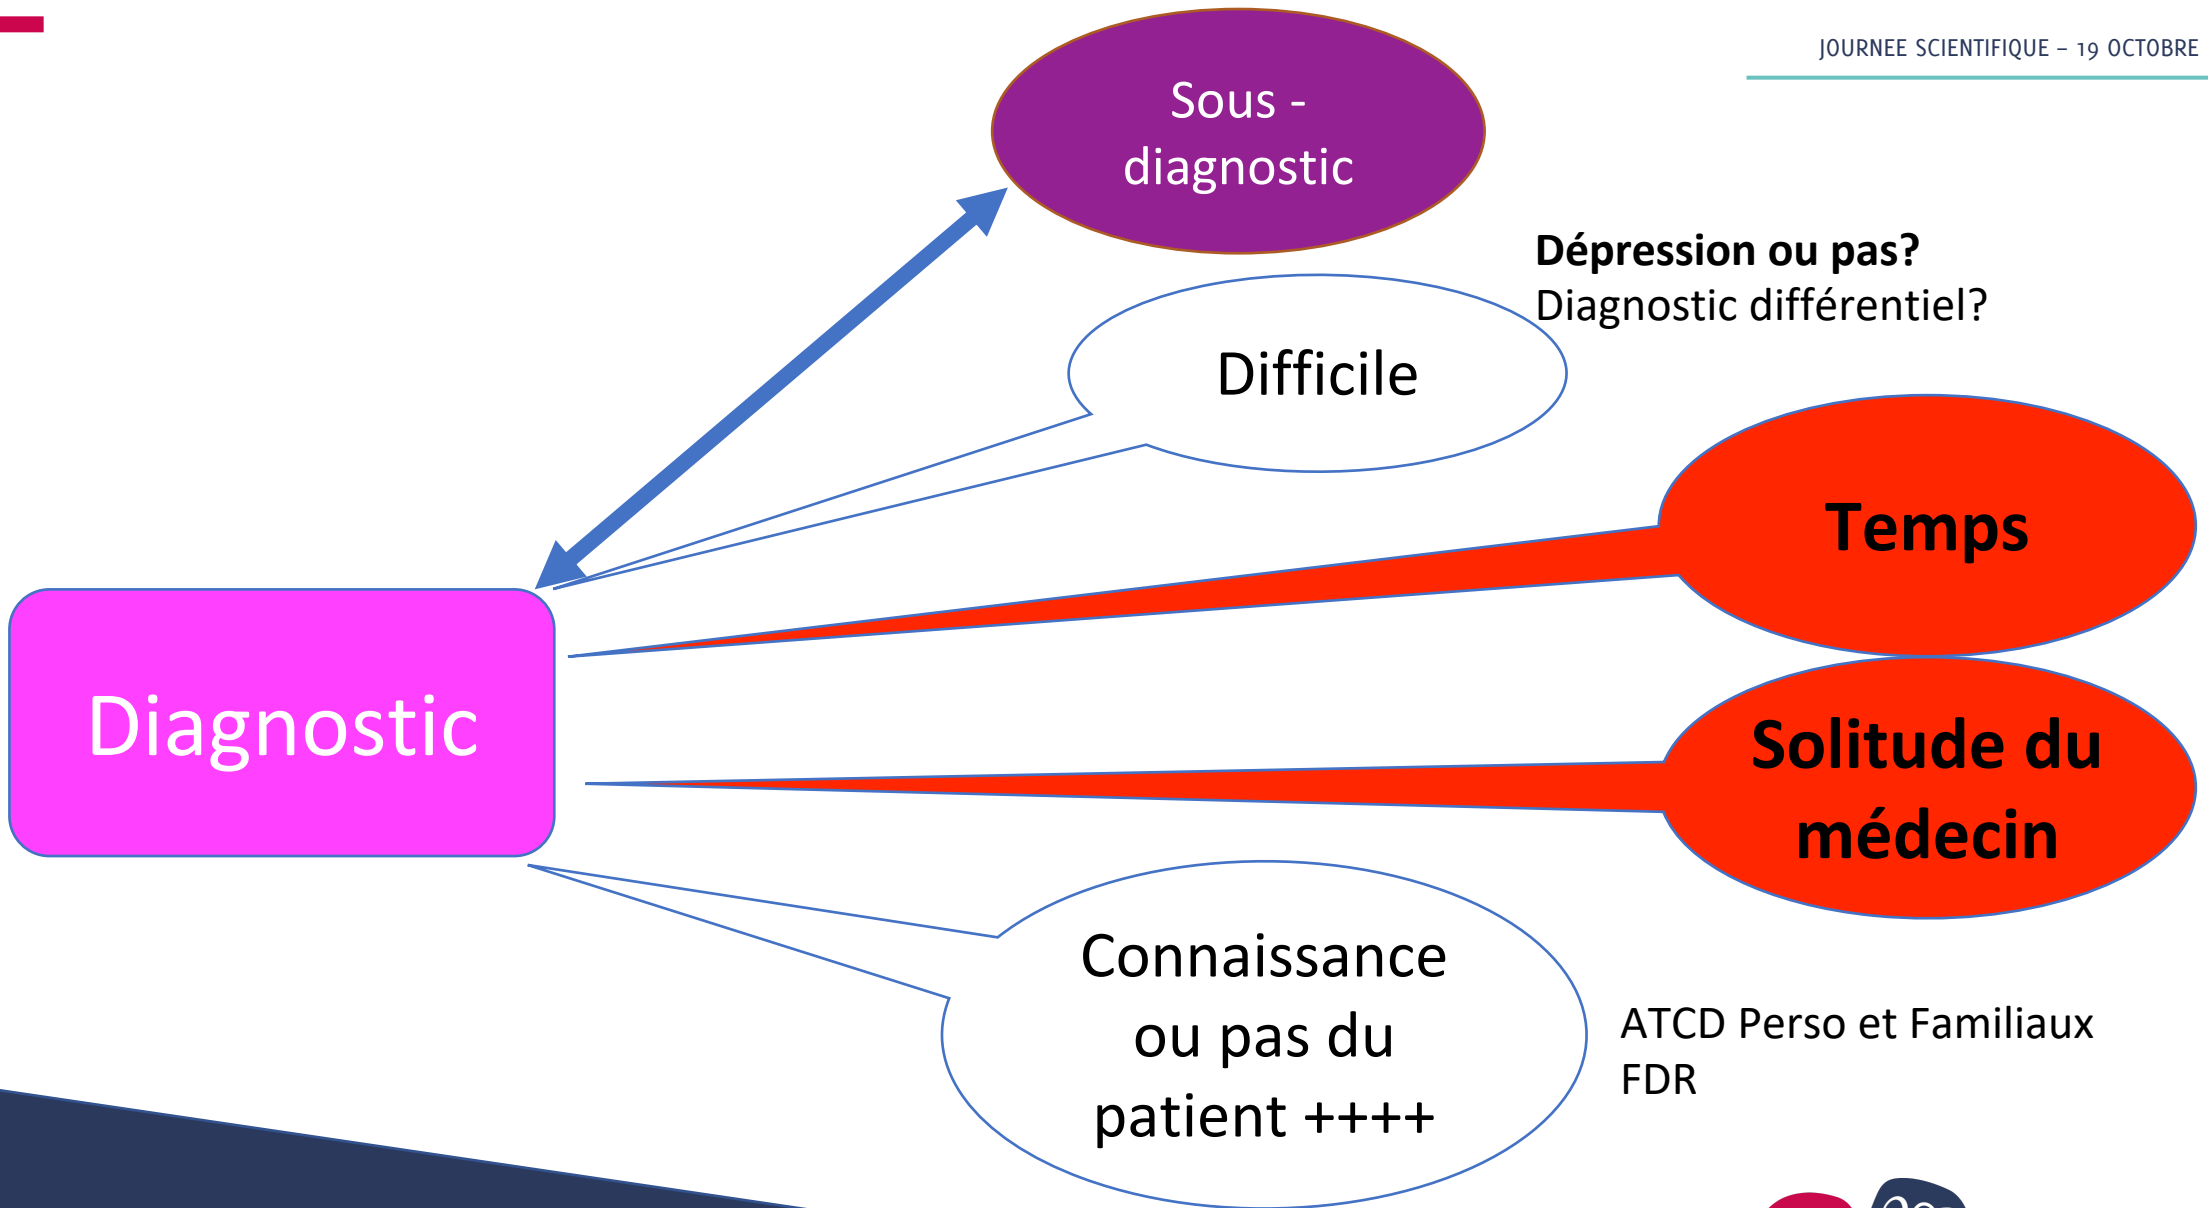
JOURNEE SCIENTIFIQUE – 19 OCTOBRE

Sous - diagnostic

Dépression ou pas?
Diagnostic différentiel?

Difficile

Temps

Diagnostic

Solitude du médecin

Connaissance ou pas du patient ++++

ATCD Perso et Familiaux
FDR